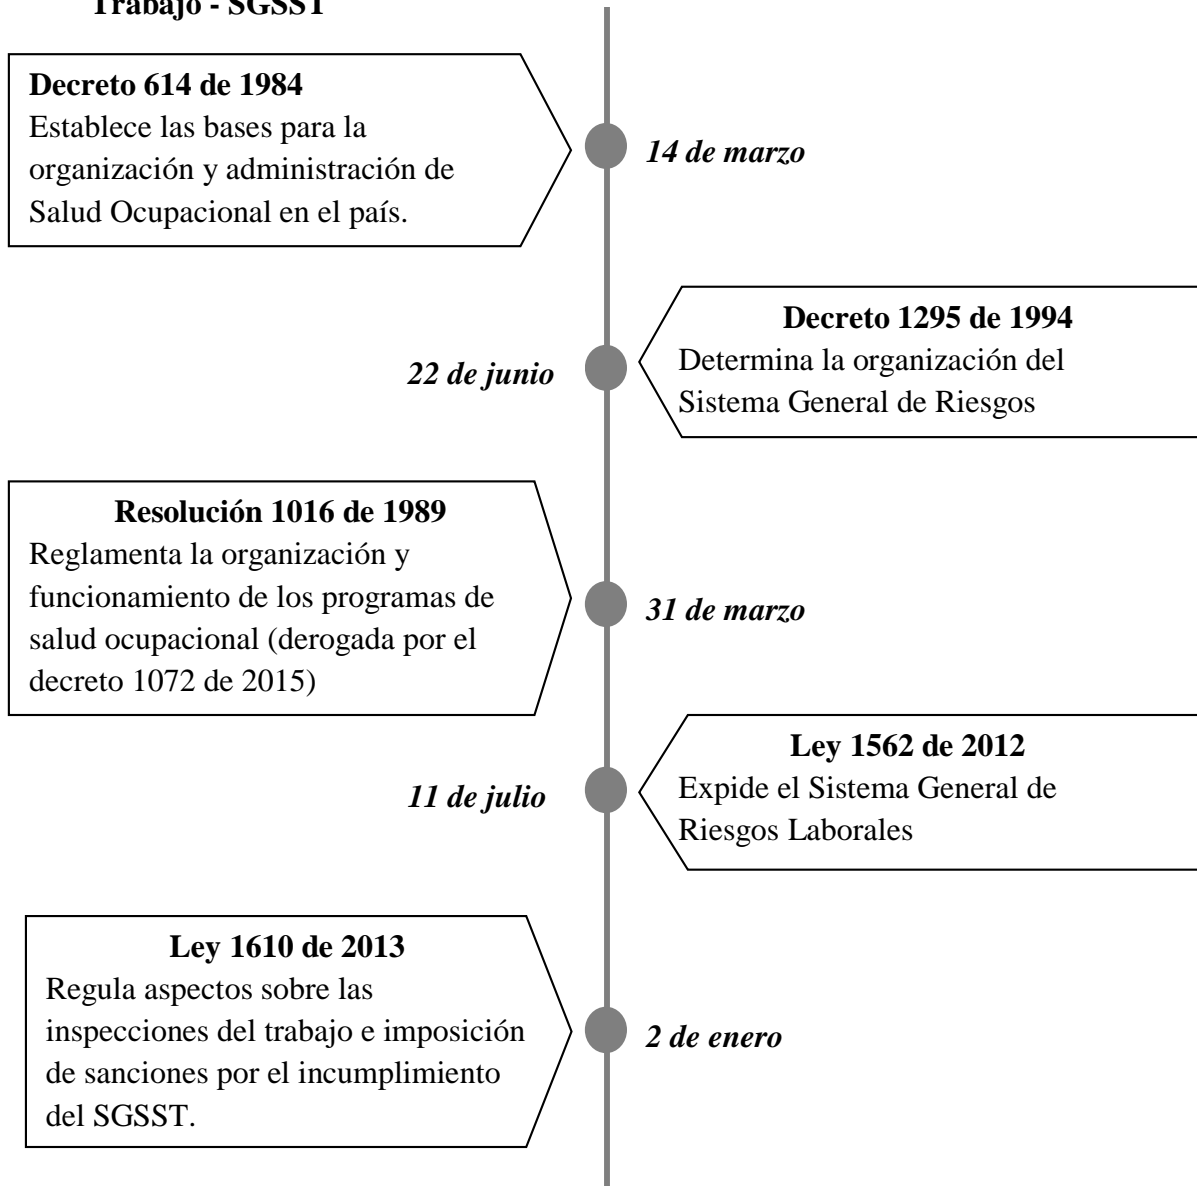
Trabajo - SGSST

**Decreto 614 de 1984**
Establece las bases para la organización y administración de Salud Ocupacional en el país.

*14 de marzo*

**Decreto 1295 de 1994**
Determina la organización del Sistema General de Riesgos

*22 de junio*

**Resolución 1016 de 1989**
Reglamenta la organización y funcionamiento de los programas de salud ocupacional (derogada por el decreto 1072 de 2015)

*31 de marzo*

**Ley 1562 de 2012**
Expide el Sistema General de Riesgos Laborales

*11 de julio*

**Ley 1610 de 2013**
Regula aspectos sobre las inspecciones del trabajo e imposición de sanciones por el incumplimiento del SGSST.

*2 de enero*